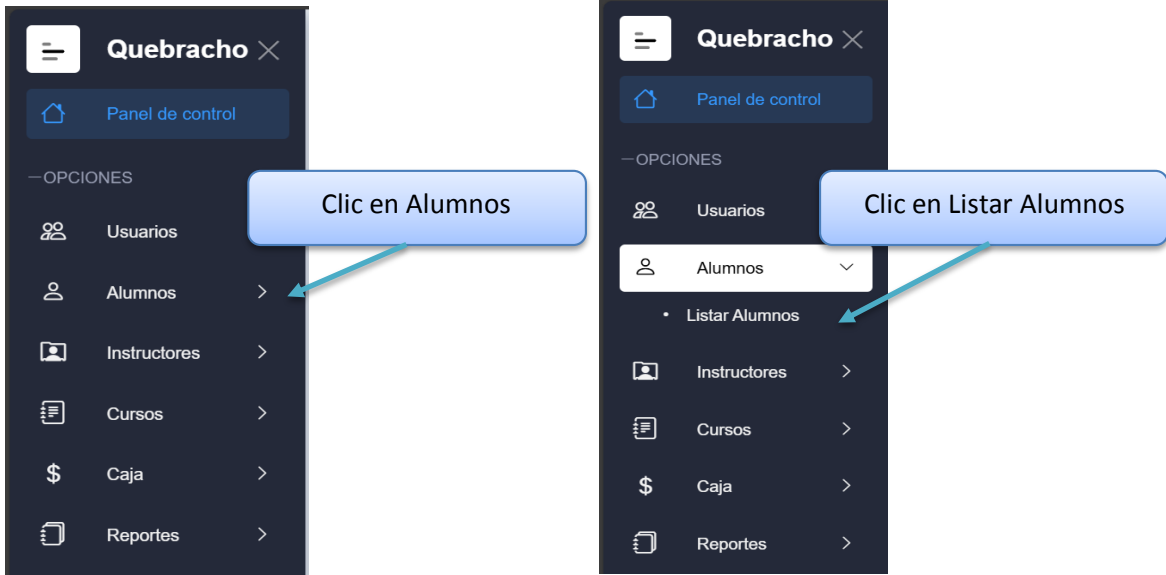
Quebracho

Panel de control

—OPCIONES

Usuarios

Alumnos

Instructores

Cursos

$ Caja

Reportes

Clic en Alumnos

Quebracho

Panel de control

—OPCIONES

Usuarios

Alumnos

• Listar Alumnos

Instructores

Cursos

$ Caja

Reportes

Clic en Listar Alumnos